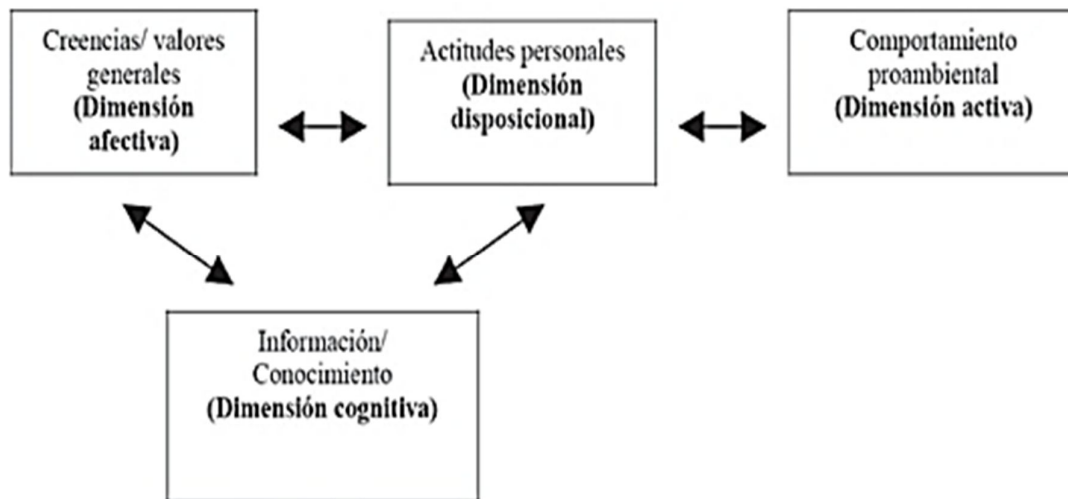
Creencias/ valores generales
**(Dimensión afectiva)**

Actitudes personales
**(Dimensión disposicional)**

Comportamiento proambiental
**(Dimensión activa)**

Información/ Conocimiento
**(Dimensión cognitiva)**